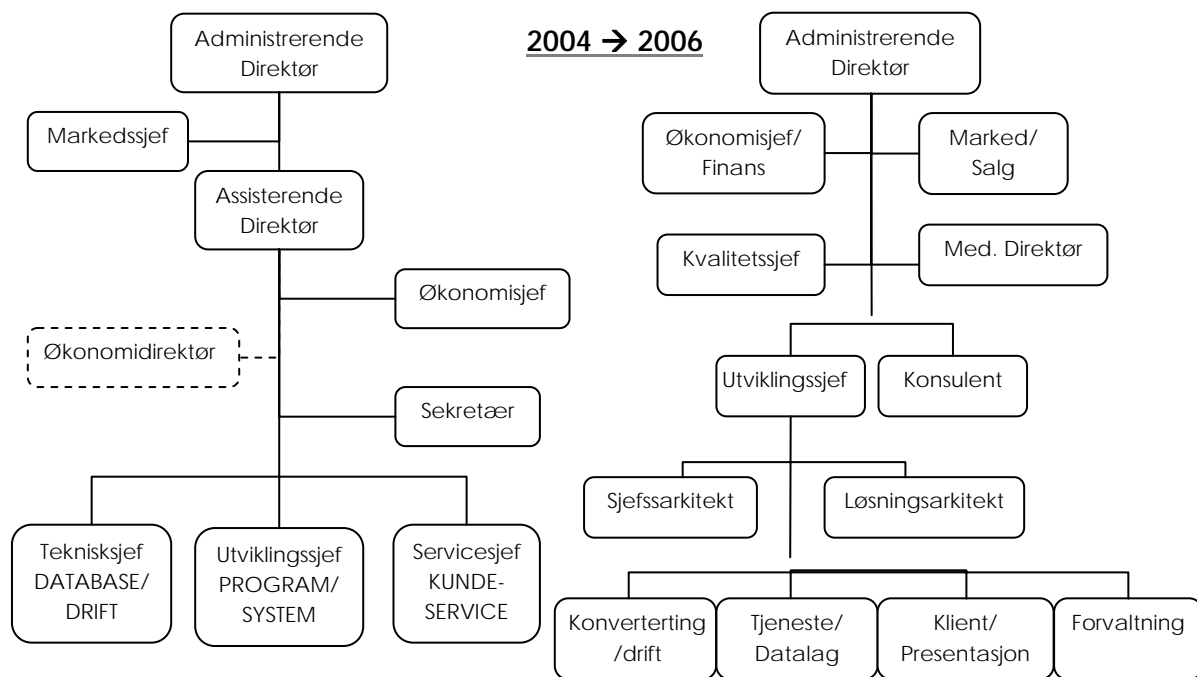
2004 → 2006

Administrerende Direktør

Markedssjef

Assisterende Direktør

Økonomisjef

Økonomidirektør

Sekretær

Teknisksjef DATABASE/ DRIFT

Utviklingssjef PROGRAM/ SYSTEM

Servicesjef KUNDE-SERVICE

Administrerende Direktør

Økonomisjef/ Finans

Marked/ Salg

Kvalitetssjef

Med. Direktør

Utviklingssjef

Konsulent

Sjefssarkitekt

Løsningsarkitekt

Konverterting /drift

Tjeneste/ Datalag

Klient/ Presentasjon

Forvaltning